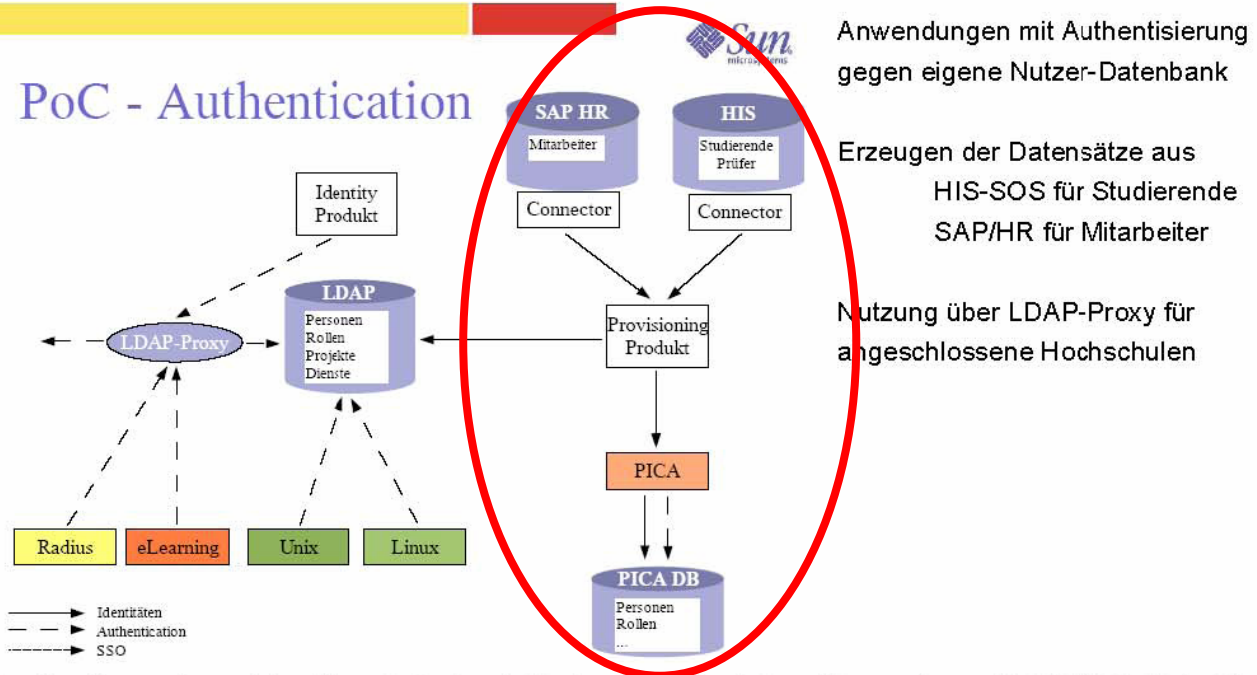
Sun microsystems

PoC - Authentication

Identity Produkt

LDAP-Proxy

LDAP
Personen
Rollen
Projekte
Dienste

SAP HR
Mitarbeiter

HIS
Studierende
Prüfer

Connector

Connector

Provisioning Produkt

PICA

PICA DB
Personen
Rollen
...

Radius

eLearning

Unix

Linux

Identitäten
Authentication
SSO

Anwendungen mit Authentisierung gegen eigene Nutzer-Datenbank

Erzeugen der Datensätze aus
HIS-SOS für Studierende
SAP/HR für Mitarbeiter

Nutzung über LDAP-Proxy für angeschlossene Hochschulen